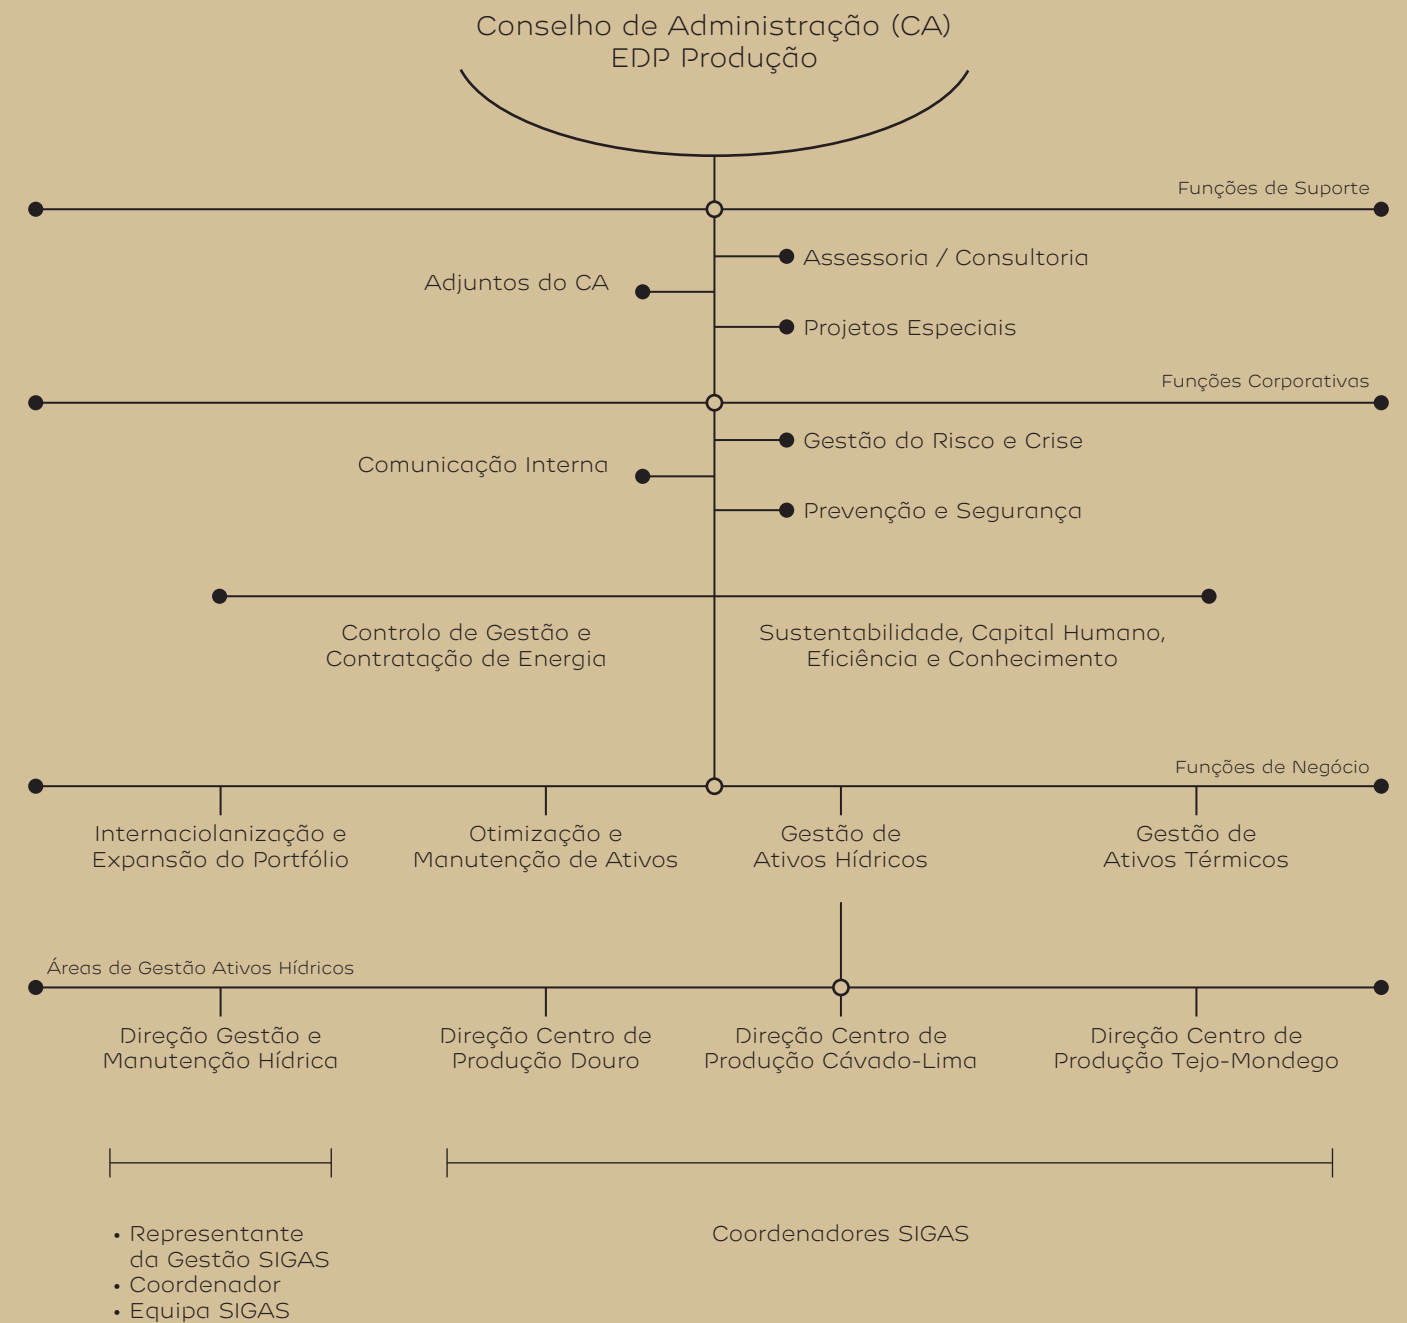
Conselho de Administração (CA)
EDP Produção

Funções de Suporte

Assessoria / Consultoria

Adjuntos do CA

Projetos Especiais

Funções Corporativas

Gestão do Risco e Crise

Comunicação Interna

Prevenção e Segurança

Controlo de Gestão e Contratação de Energia

Sustentabilidade, Capital Humano, Eficiência e Conhecimento

Funções de Negócio

Internaciolanização e Expansão do Portfólio

Otimização e Manutenção de Ativos

Gestão de Ativos Hídricos

Gestão de Ativos Térmicos

Áreas de Gestão Ativos Hídricos

Direção Gestão e Manutenção Hídrica

Direção Centro de Produção Douro

Direção Centro de Produção Cávado-Lima

Direção Centro de Produção Tejo-Mondego

• Representante da Gestão SIGAS
• Coordenador
• Equipa SIGAS

Coordenadores SIGAS